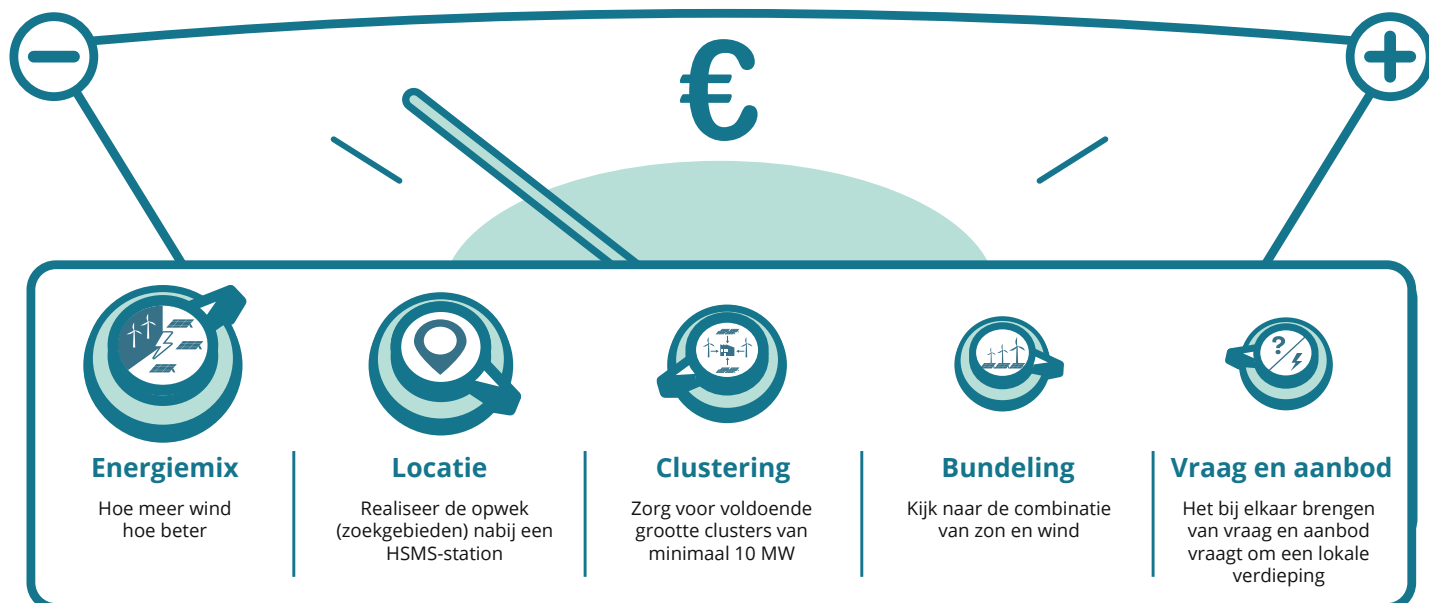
€

Energiemix
Hoe meer wind hoe beter

Locatie
Realiseer de opwek (zoekgebieden) nabij een HSMS-station

Clustering
Zorg voor voldoende grootte clusters van minimaal 10 MW

Bundeling
Kijk naar de combinatie van zon en wind

Vraag en aanbod
Het bij elkaar brengen van vraag en aanbod vraagt om een lokale verdieping